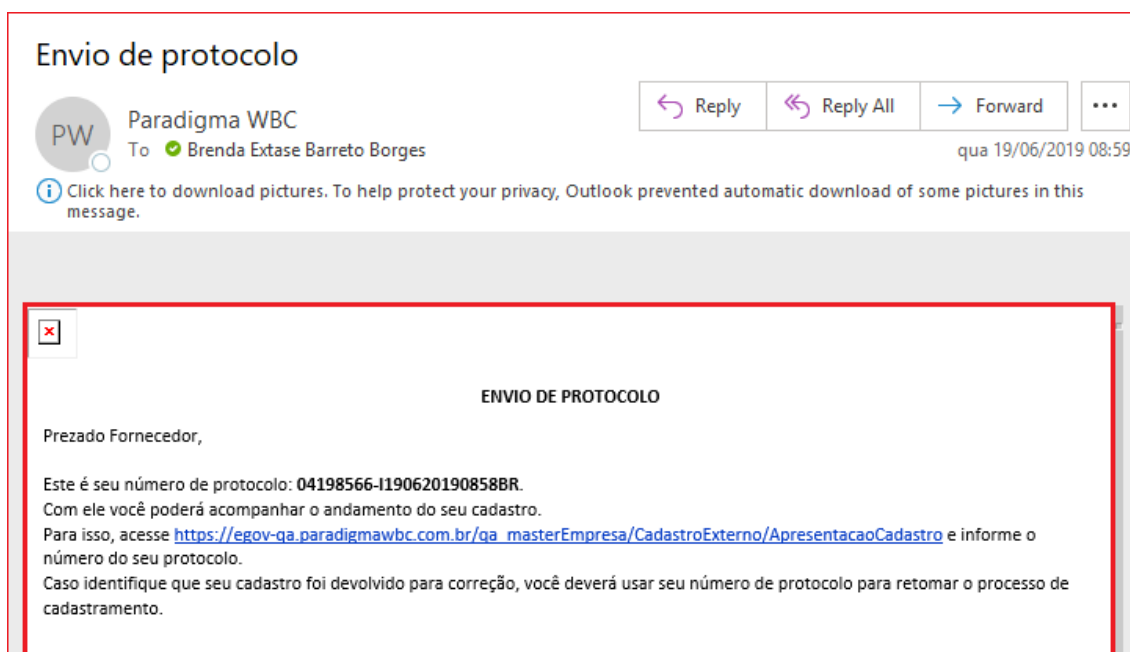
Envio de protocolo

PW

Paradigma WBC

To Brenda Extase Barreto Borges

Reply

Reply All

Forward

...

qua 19/06/2019 08:59

Click here to download pictures. To help protect your privacy, Outlook prevented automatic download of some pictures in this message.

ENVIO DE PROTOCOLO

Prezado Fornecedor,

Este é seu número de protocolo: **04198566-I190620190858BR**.
Com ele você poderá acompanhar o andamento do seu cadastro.
Para isso, acesse https://egov-qa.paradigmawbc.com.br/qa_masterEmpresa/CadastroExterno/ApresentacaoCadastro e informe o número do seu protocolo.
Caso identifique que seu cadastro foi devolvido para correção, você deverá usar seu número de protocolo para retomar o processo de cadastramento.